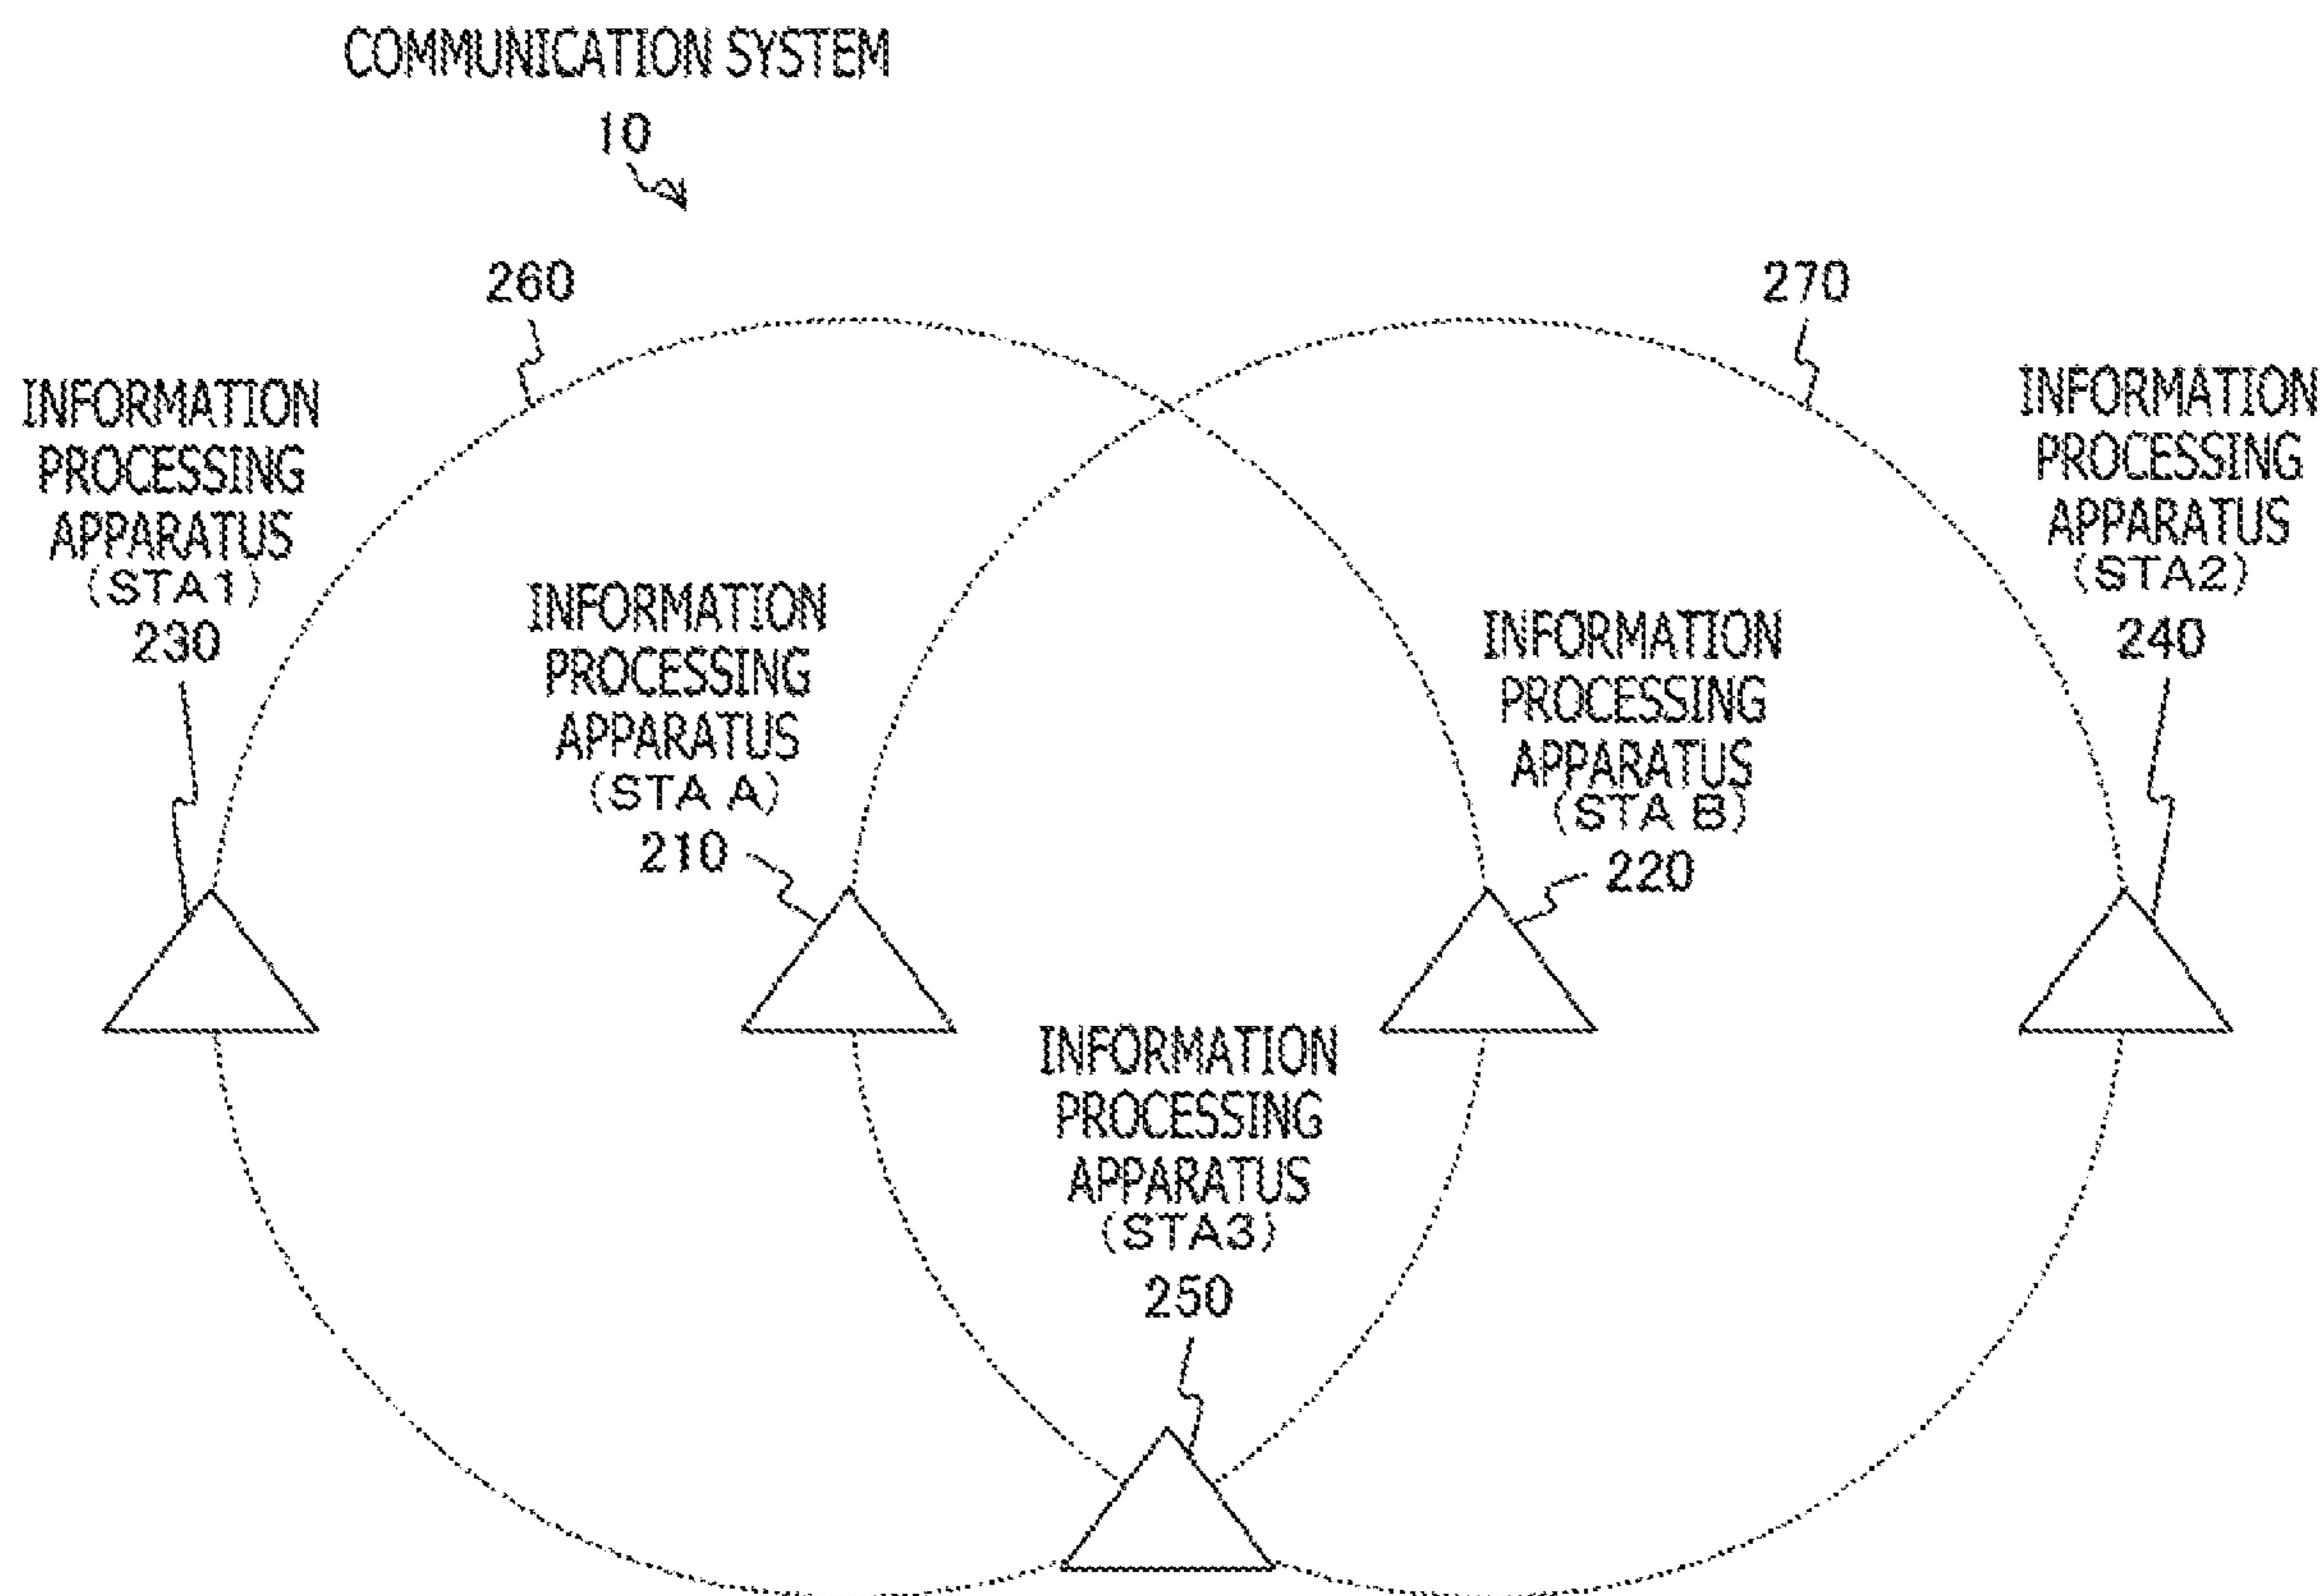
COMMUNICATION SYSTEM
10

260

270

INFORMATION PROCESSING APPARATUS (STA1)
230

INFORMATION PROCESSING APPARATUS (STA A)
210

INFORMATION PROCESSING APPARATUS (STA B)
220

INFORMATION PROCESSING APPARATUS (STA2)
240

INFORMATION PROCESSING APPARATUS (STA3)
250